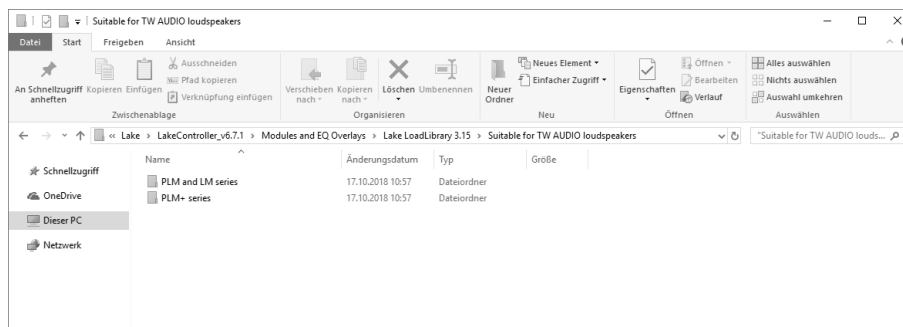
Suitable for TW AUDIO loudspeakers

Datei Start Freigeben Ansicht

An Schnellzugriff anheften Kopieren Einfügen Ausschneiden Pfad kopieren Verknüpfung einfügen
Zwischenablage

Verschieben nach Kopieren nach Löschen Umbenennen
Organisieren

Neuer Ordner Neues Element Einfacher Zugriff
Neu

Eigenschaften Öffnen Bearbeiten Verlauf
Öffnen

Alles auswählen Nichts auswählen Auswahl umkehren
Auswählen

« Lake › LakeController_v6.7.1 › Modules and EQ Overlays › Lake LoadLibrary 3.15 › Suitable for TW AUDIO loudspeakers

"Suitable for TW AUDIO louds...

Schnellzugriff
OneDrive
Dieser PC
Netzwerk

| Name | Änderungsdatum | Typ | Größe |
|---|---|---|---|
| PLM and LM series | 17.10.2018 10:57 | Dateiordner | |
| PLM+ series | 17.10.2018 10:57 | Dateiordner | |